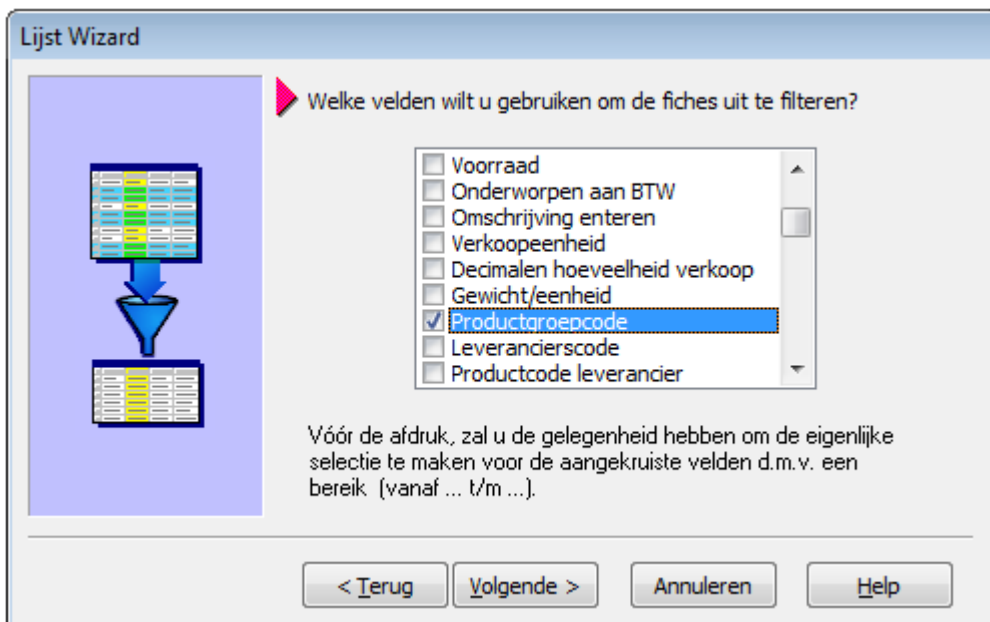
Lijst Wizard

Welke velden wilt u gebruiken om de fiches uit te filteren?

Voorraad
Onderworpen aan BTW
Omschrijving enteren
Verkoopeenheid
Decimalen hoeveelheid verkoop
Gewicht/eenheid
Productgroepcode
Leverancierscode
Productcode leverancier

Vóór de afdruk, zal u de gelegenheid hebben om de eigenlijke selectie te maken voor de aangekruiste velden d.m.v. een bereik (vanaf ... t/m ...).

< Terug
Volgende >
Annuleren
Help